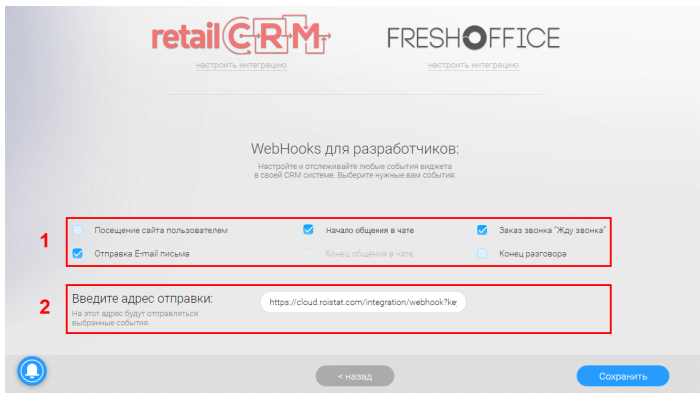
retailCRM
настроить интеграцию

FRESHOFFICE
настроить интеграцию

WebHooks для разработчиков:

Настройте и отслеживайте любые события виджета в своей CRM системе. Выберите нужные вам события:

1

Посещение сайта пользователем
Начало общения в чате
Заказ звонка "Жду звонка"
Отправка E-mail письма
Конец общения в чате
Конец разговора

2

Введите адрес отправки:
На этот адрес будут отправляться выбранные события.

https://cloud.roistat.com/integration/webhook?ke

< назад

Сохранить